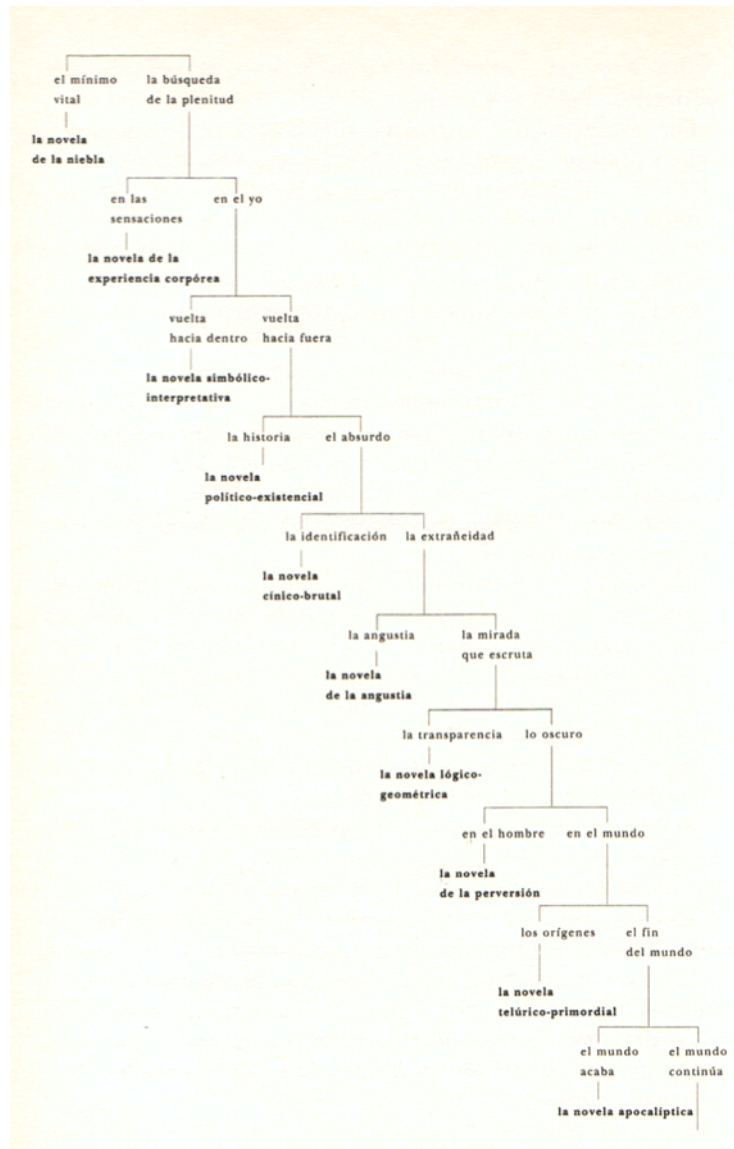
el mínimo vital

la búsqueda de la plenitud

la novela de la niebla

en las sensaciones

en el yo

la novela de la experiencia corpórea

vuelta hacia dentro

vuelta hacia fuera

la novela simbólico-interpretativa

la historia

el absurdo

la novela político-existencial

la identificación

la extrañeidad

la novela cínico-brutal

la angustia

la mirada que escruta

la novela de la angustia

la transparencia

lo oscuro

la novela lógico-geométrica

en el hombre

en el mundo

la novela de la perversión

los orígenes

el fin del mundo

la novela telúrico-primordial

el mundo acaba

el mundo continúa

la novela apocalíptica